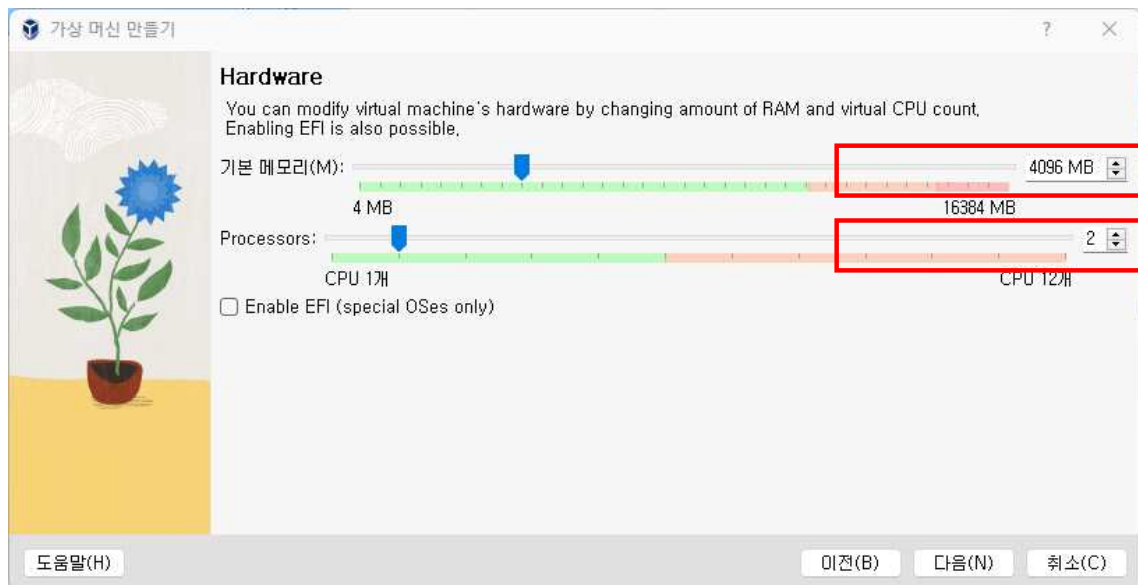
가상 머신 만들기

?

Hardware

You can modify virtual machine's hardware by changing amount of RAM and virtual CPU count. Enabling EFI is also possible.

기본 메모리(M):

4096 MB

4 MB

16384 MB

Processors:

2

CPU 1개

CPU 12개

Enable EFI (special OSes only)

도움말(H)

이전(B)

다음(N)

취소(C)